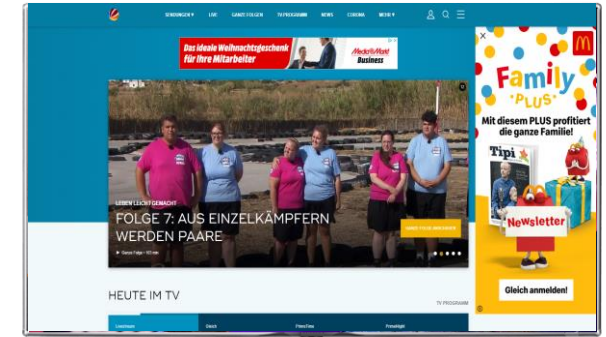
SENDUNGEN ▾ LIVE GANZE FOLGEN TV PROGRAMM NEWS CORONA MEHR ▾

Das ideale Weihnachtsgeschenk für Ihre Mitarbeiter

MediaMarkt Business

LEBEN LEICHT GEMACHT

FOLGE 7: AUS EINZELKÄMPFERN WERDEN PAARE

▶ Ganze Folge • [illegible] min

GANZE FOLGE ANSEHEN

HEUTE IM TV

TV PROGRAMM

Family PLUS

Mit diesem PLUS profitiert die ganze Familie!

Tipi

Newsletter

Gleich anmelden!